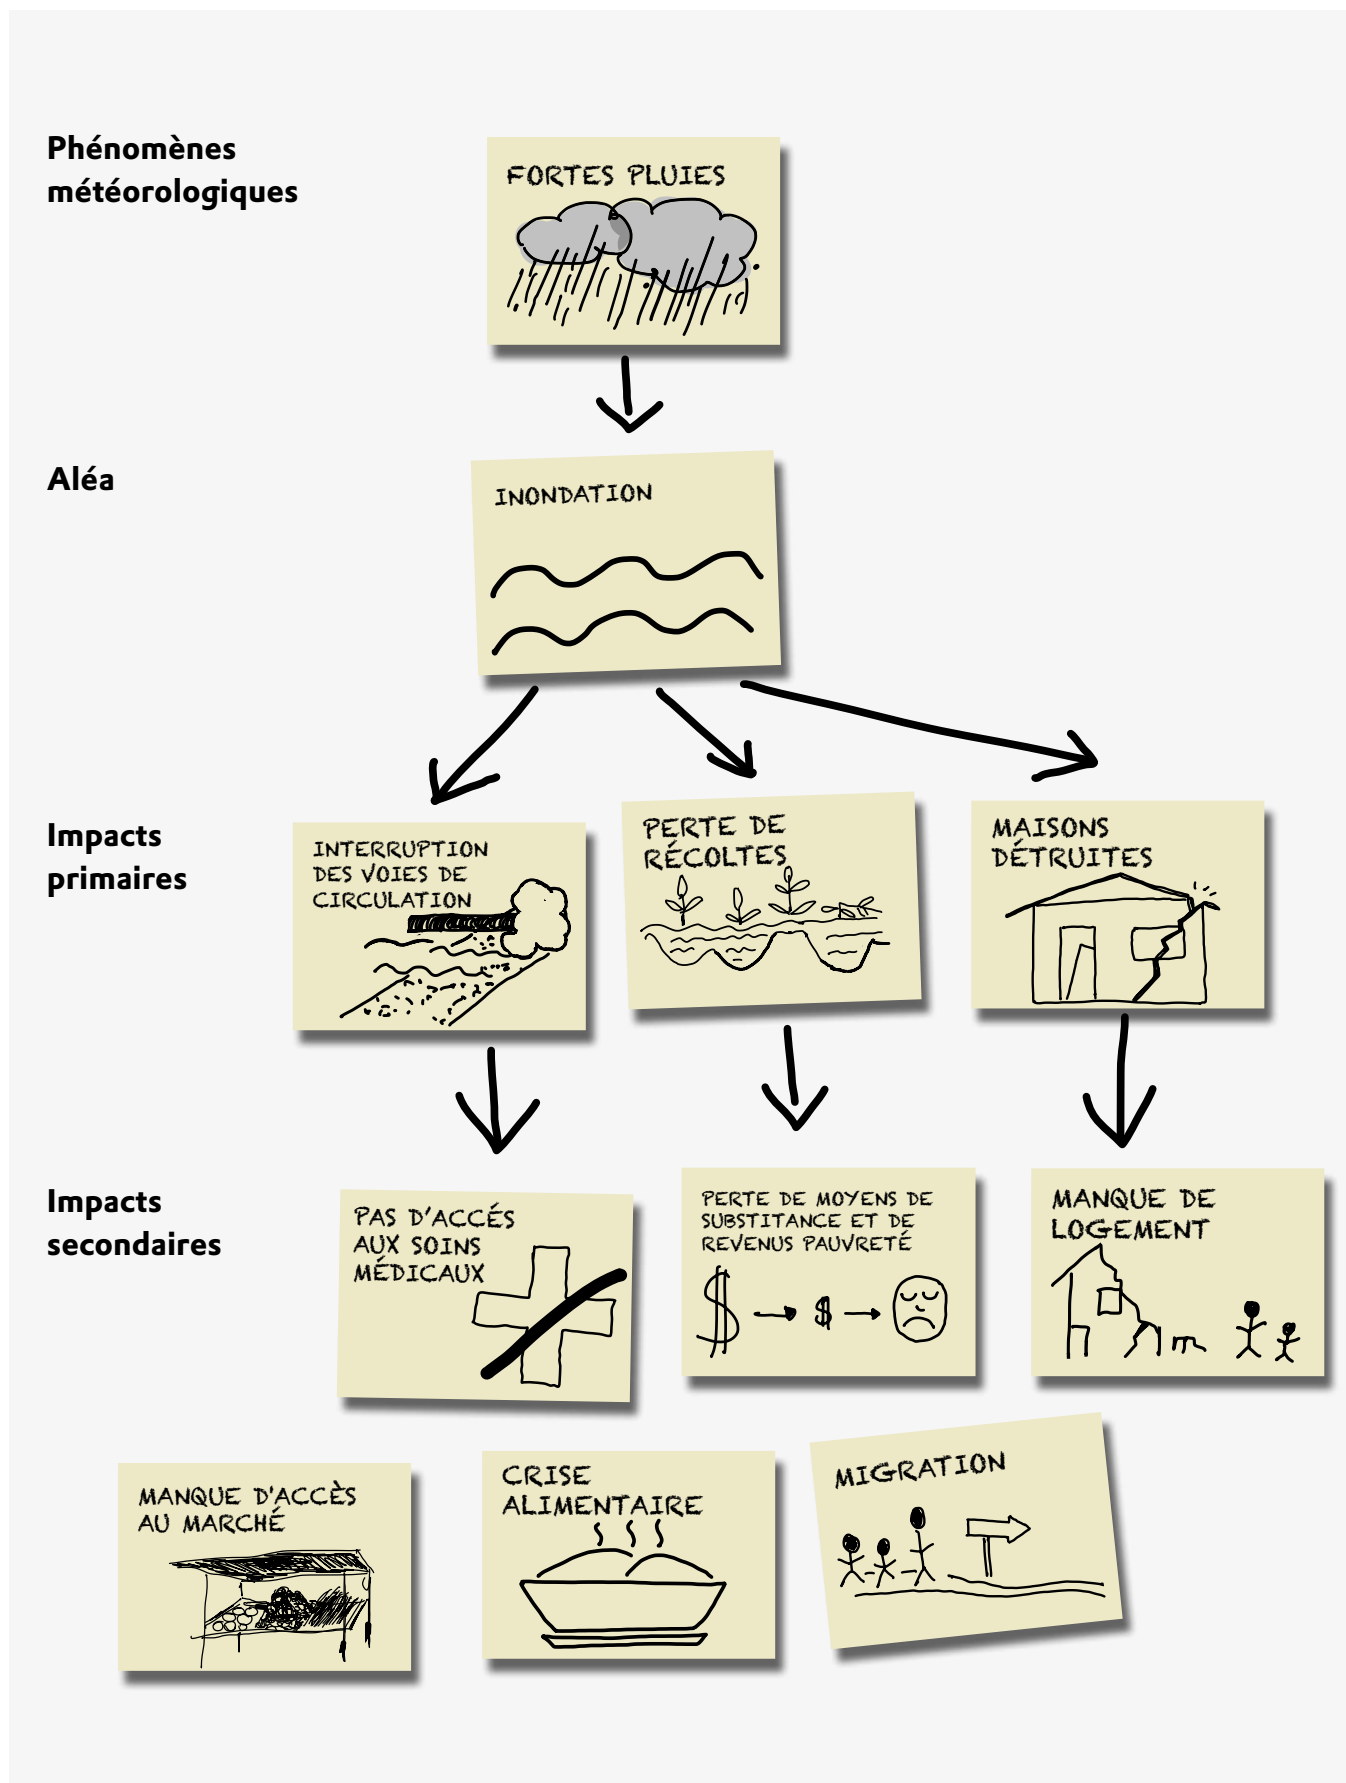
Phénomènes météorologiques

FORTES PLUIES

Aléa

INONDATION

Impacts primaires

INTERRUPTION DES VOIES DE CIRCULATION

PERTE DE RÉCOLTES

MAISONS DÉTRUITES

Impacts secondaires

PAS D'ACCÉS AUX SOINS MÉDICAUX

PERTE DE MOYENS DE SUBSTITANCE ET DE REVENUS PAUVRETÉ

$ → $ →

MANQUE DE LOGEMENT

MANQUE D'ACCÈS AU MARCHÉ

CRISE ALIMENTAIRE

MIGRATION